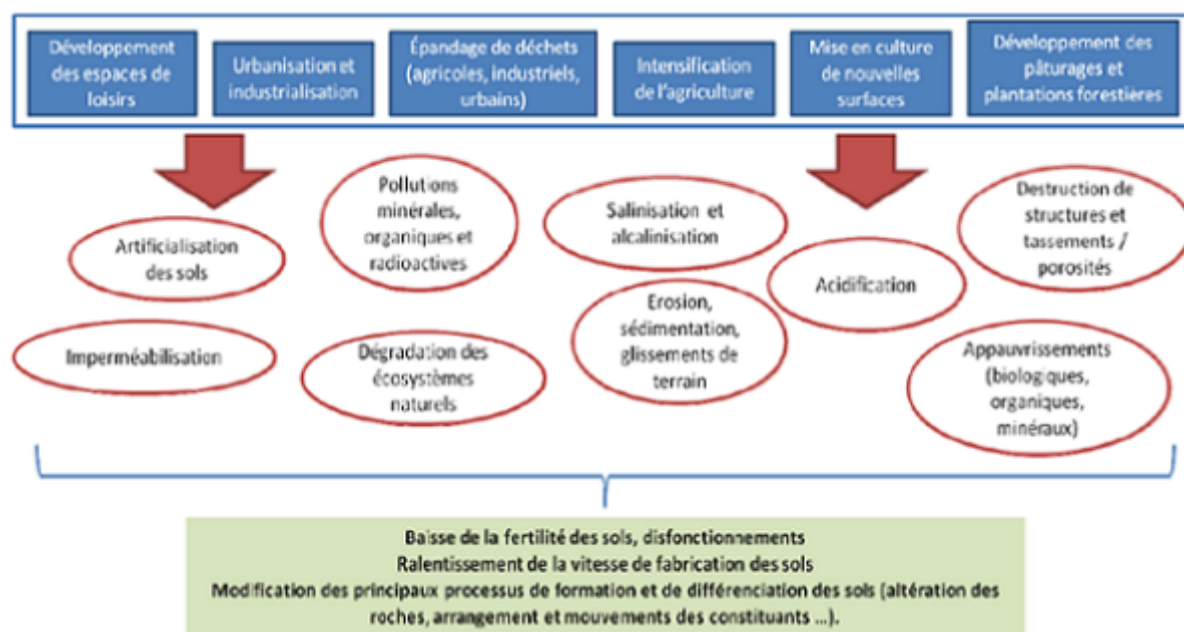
Développement des espaces de loisirs

Urbanisation et industrialisation

Épandage de déchets (agricoles, industriels, urbains)

Intensification de l'agriculture

Mise en culture de nouvelles surfaces

Développement des pâturages et plantations forestières

Pollutions minérales, organiques et radioactives

Salinisation et alcalinisation

Destruction de structures et tassements / porosités

Artificialisation des sols

Acidification

Erosion, sédimentation, glissements de terrain

Imperméabilisation

Dégradation des écosystèmes naturels

Appauvrissements (biologiques, organiques, minéraux)

Baisse de la fertilité des sols, disfonctionnements
Ralentissement de la vitesse de fabrication des sols
Modification des principaux processus de formation et de différenciation des sols (altération des roches, arrangement et mouvements des constituants ...).